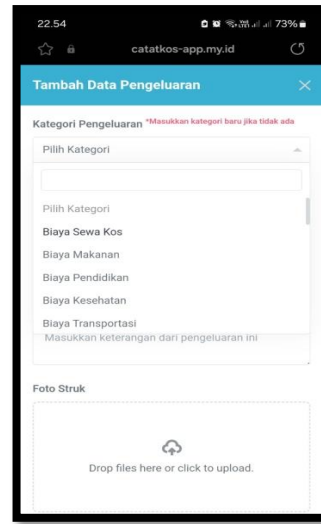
22.54 73%

catatkos-app.my.id

Tambah Data Pengeluaran

Kategori Pengeluaran *Masukkan kategori baru jika tidak ada

Pilih Kategori

Pilih Kategori
Biaya Sewa Kos
Biaya Makanan
Biaya Pendidikan
Biaya Kesehatan
Biaya Transportasi

Masukkan keterangan dari pengeluaran ini

Foto Struk

Drop files here or click to upload.